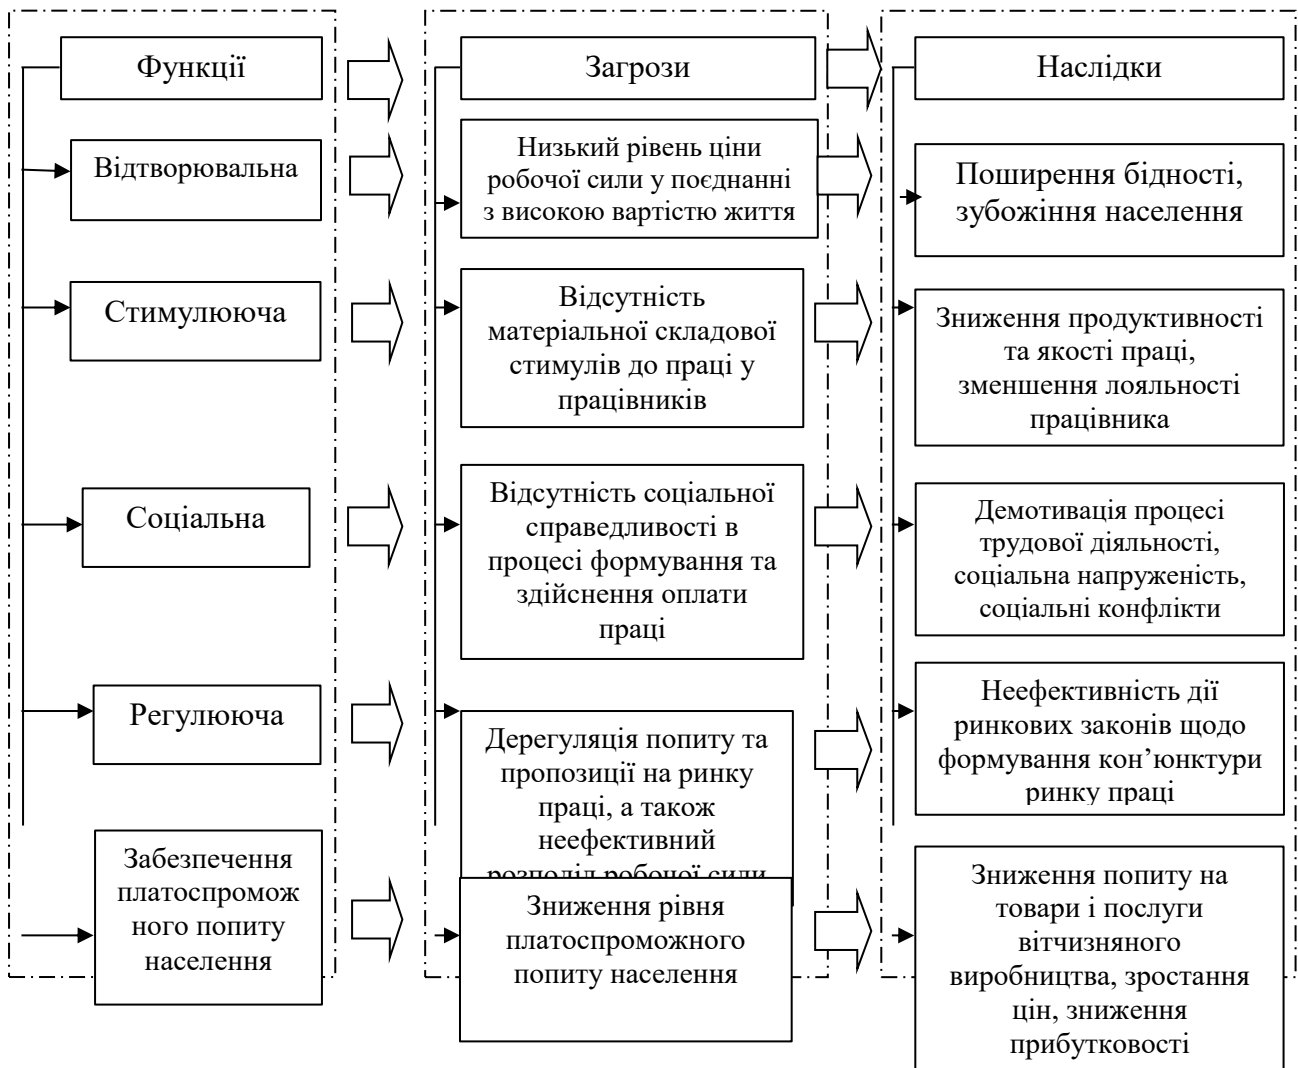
Функції

Відтворювальна

Стимулююча

Соціальна

Регулююча

Забезпечення платоспроможного попиту населення

Загрози

Низький рівень ціни робочої сили у поєднанні з високою вартістю життя

Відсутність матеріальної складової стимулів до праці у працівників

Відсутність соціальної справедливості в процесі формування та здійснення оплати праці

Дерегуляція попиту та пропозиції на ринку праці, а також неефективний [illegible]

Зниження рівня платоспроможного попиту населення

Наслідки

Поширення бідності, зубожіння населення

Зниження продуктивності та якості праці, зменшення лояльності працівника

Демотивація процесі трудової діяльності, соціальна напруженість, соціальні конфлікти

Неефективність дії ринкових законів щодо формування кон'юнктури ринку праці

Зниження попиту на товари і послуги вітчизняного виробництва, зростання цін, зниження прибутковості